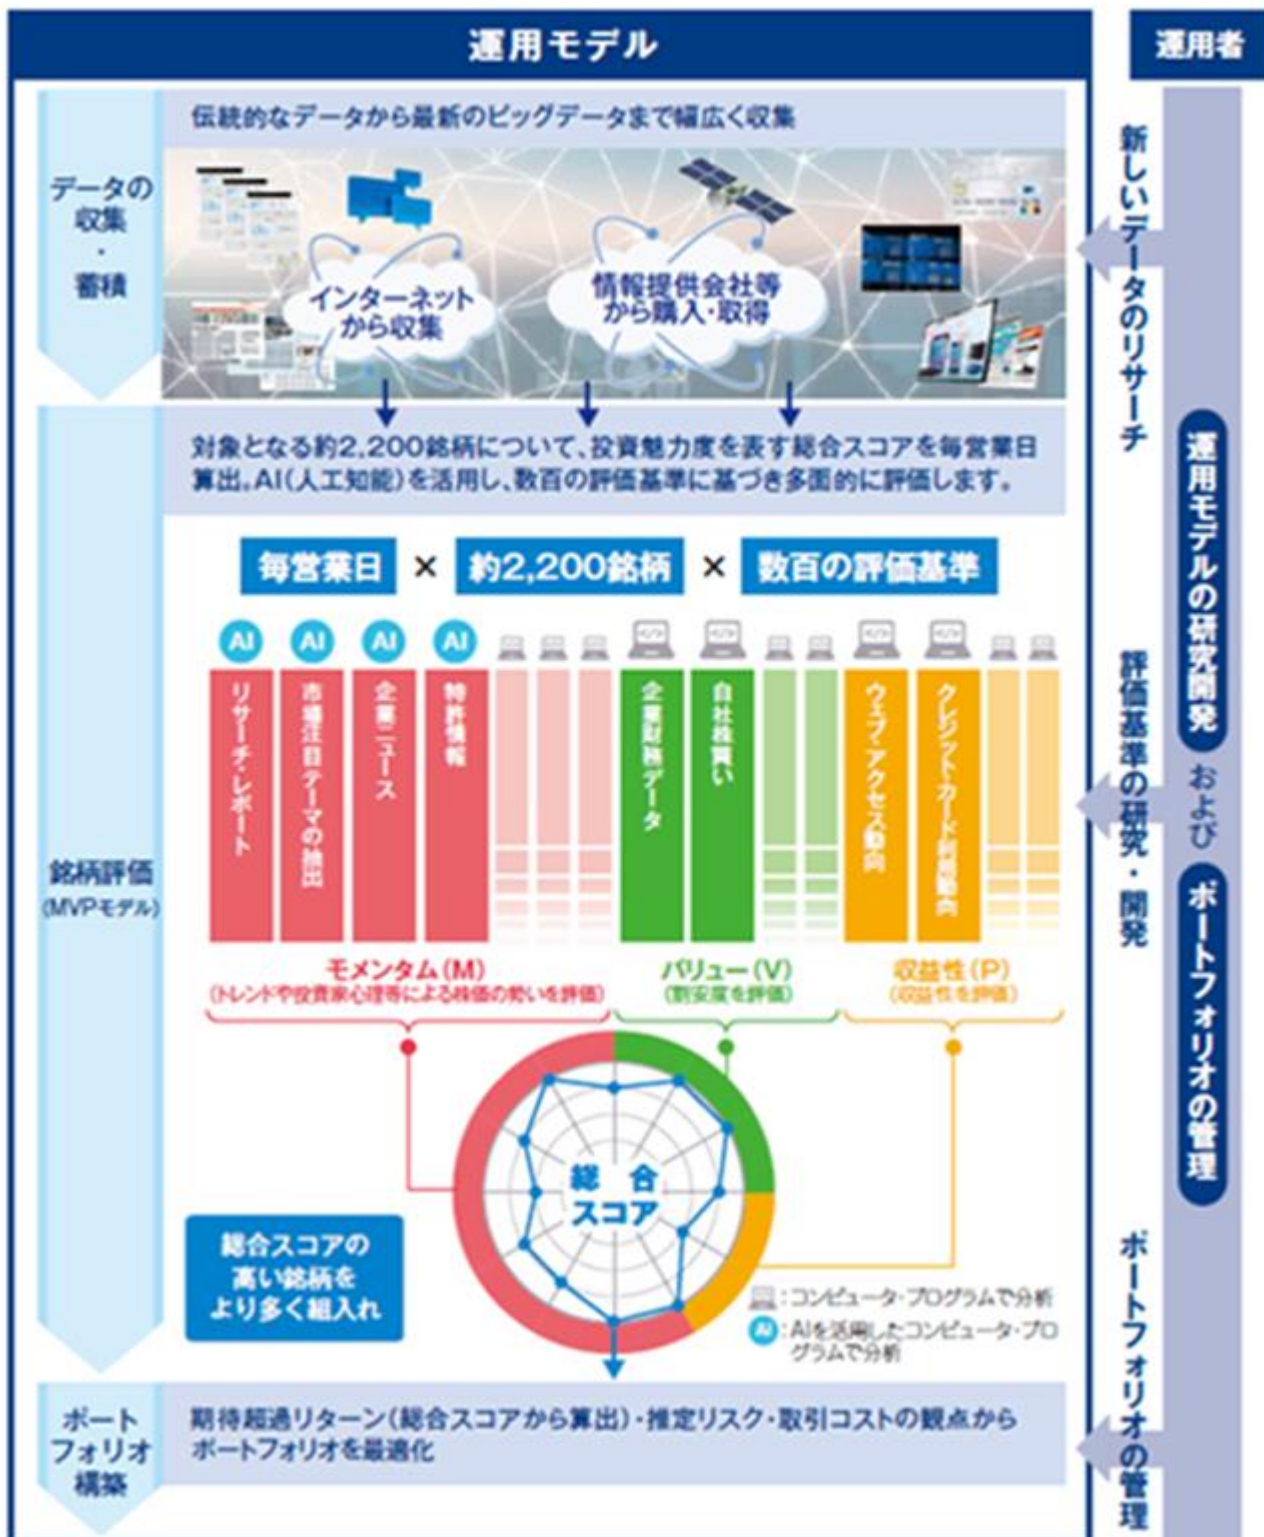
運用モデル

運用者

データの収集・蓄積

伝統的なデータから最新のビッグデータまで幅広く収集

インターネットから収集

情報提供会社等から購入・取得

銘柄評価 (MVPモデル)

対象となる約2,200銘柄について、投資魅力度を表す総合スコアを毎営業日算出。AI(人工知能)を活用し、数百の評価基準に基づき多面的に評価します。

毎営業日 × 約2,200銘柄 × 数百の評価基準

AI AI AI AI

リサーチ・レポート

市場注目テーマの抽出

企業ニュース

特許情報

企業財務データ

自社株買い

ウェブ・アクセス動向

クレジットカード利用動向

モメンタム(M)
(トレンドや投資家心理等による株価の勢いを評価)

バリュー(V)
(割安度を評価)

収益性(P)
(収益性を評価)

総合スコア

総合スコアの高い銘柄をより多く組入れ

:コンピュータ・プログラムで分析

AI :AIを活用したコンピュータ・プログラムで分析

ポートフォリオ構築

期待超過リターン(総合スコアから算出)・推定リスク・取引コストの観点からポートフォリオを最適化

新しいデータのリサーチ

評価基準の研究・開発

ポートフォリオの管理

運用モデルの研究開発

および

ポートフォリオの管理